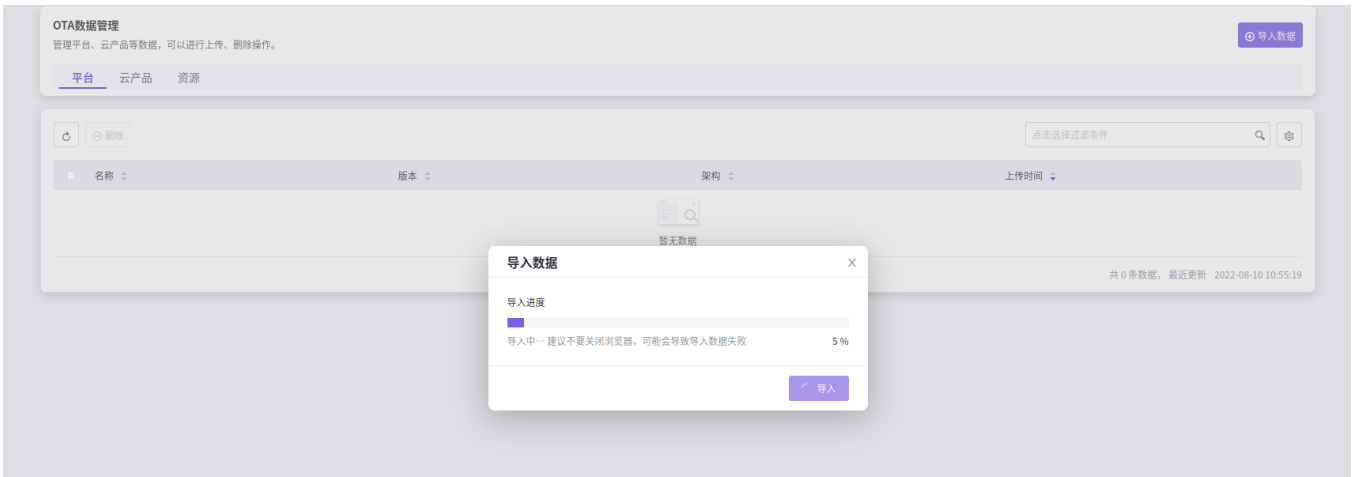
OTA数据管理
管理平台、云产品等数据，可以进行上传、删除操作。

⊕ 导入数据

平台 云产品 资源

⊖ 删除

点击选择过滤条件

| 名称 | 版本 | 架构 | 上传时间 |
|---|---|---|---|

暂无数据

共 0 条数据， 最近更新 2022-08-10 10:55:19

导入数据

导入进度

导入中··· 建议不要关闭浏览器，可能会导致导入数据失败

5 %

导入